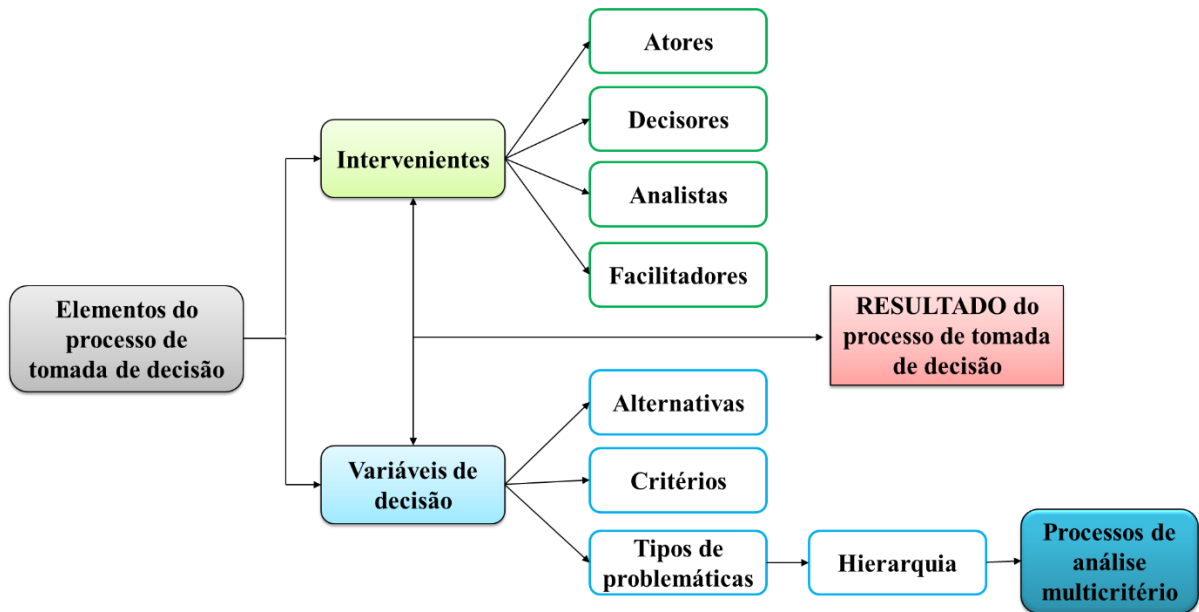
Elementos do processo de tomada de decisão

Intervenientes

Atores

Decisores

Analistas

Facilitadores

RESULTADO do processo de tomada de decisão

Variáveis de decisão

Alternativas

Critérios

Tipos de problemáticas

Hierarquia

Processos de análise multicritério